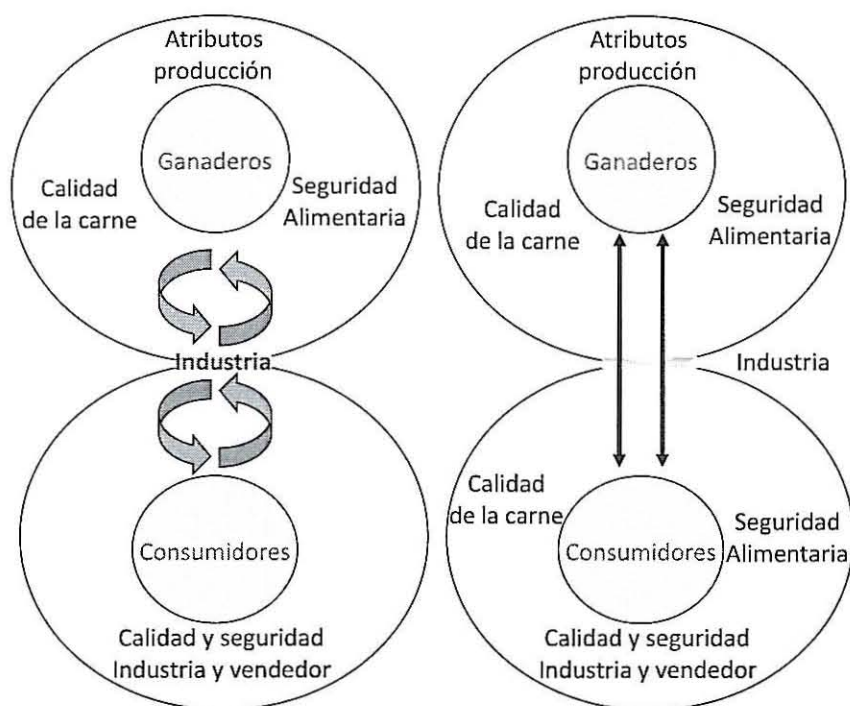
Atributos producción

Ganaderos

Calidad de la carne

Seguridad Alimentaria

Industria

Consumidores

Calidad y seguridad Industria y vendedor

Atributos producción

Ganaderos

Calidad de la carne

Seguridad Alimentaria

Industria

Calidad de la carne

Consumidores

Seguridad Alimentaria

Calidad y seguridad Industria y vendedor